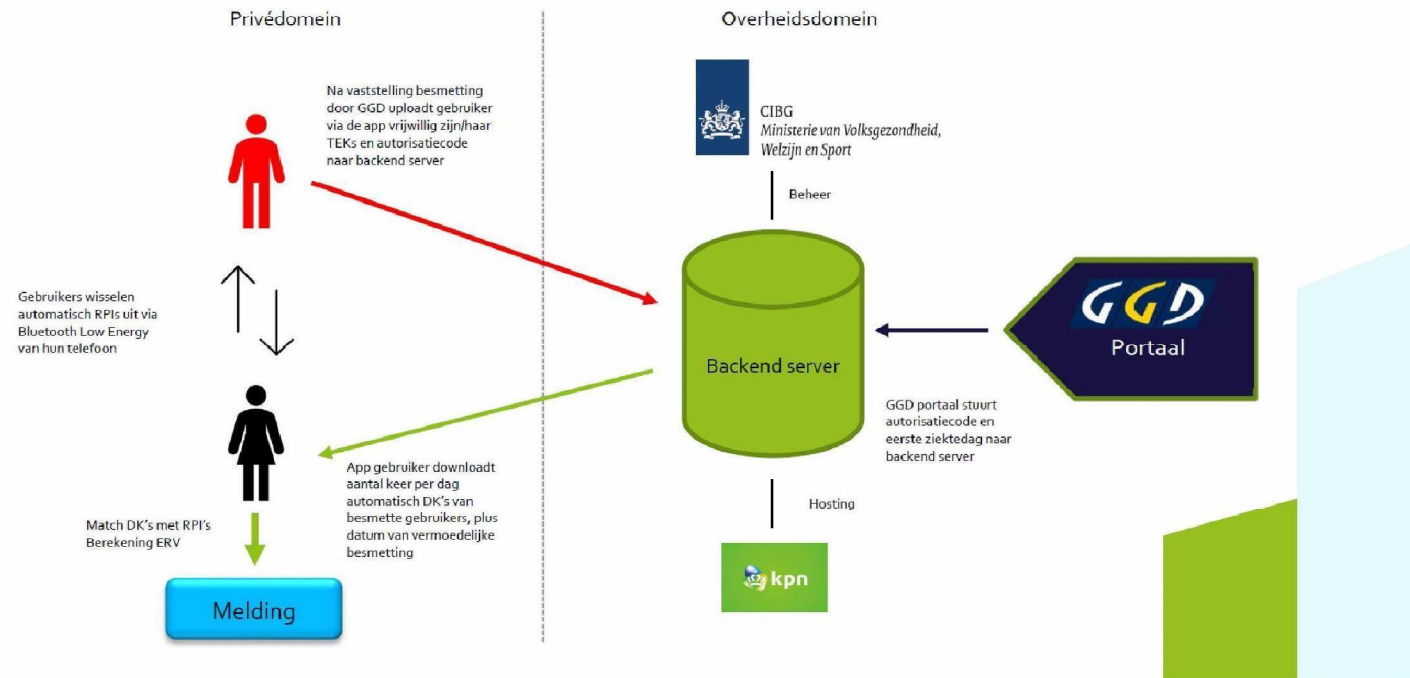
Privédomein

Overheidsdomein

Na vaststelling besmetting door GGD uploadt gebruiker via de app vrijwillig zijn/haar TEKs en autorisatiecode naar backend server

CIBG
Ministerie van Volksgezondheid, Welzijn en Sport

Beheer

Gebruikers wisselen automatisch RPIs uit via Bluetooth Low Energy van hun telefoon

Backend server

GGD
Portaal

GGD portaal stuurt autorisatiecode en eerste ziektedag naar backend server

App gebruiker downloadt aantal keer per dag automatisch DK's van besmette gebruikers, plus datum van vermoedelijke besmetting

Match DK's met RPI's
Berekening ERV

Hosting

Melding

kpn